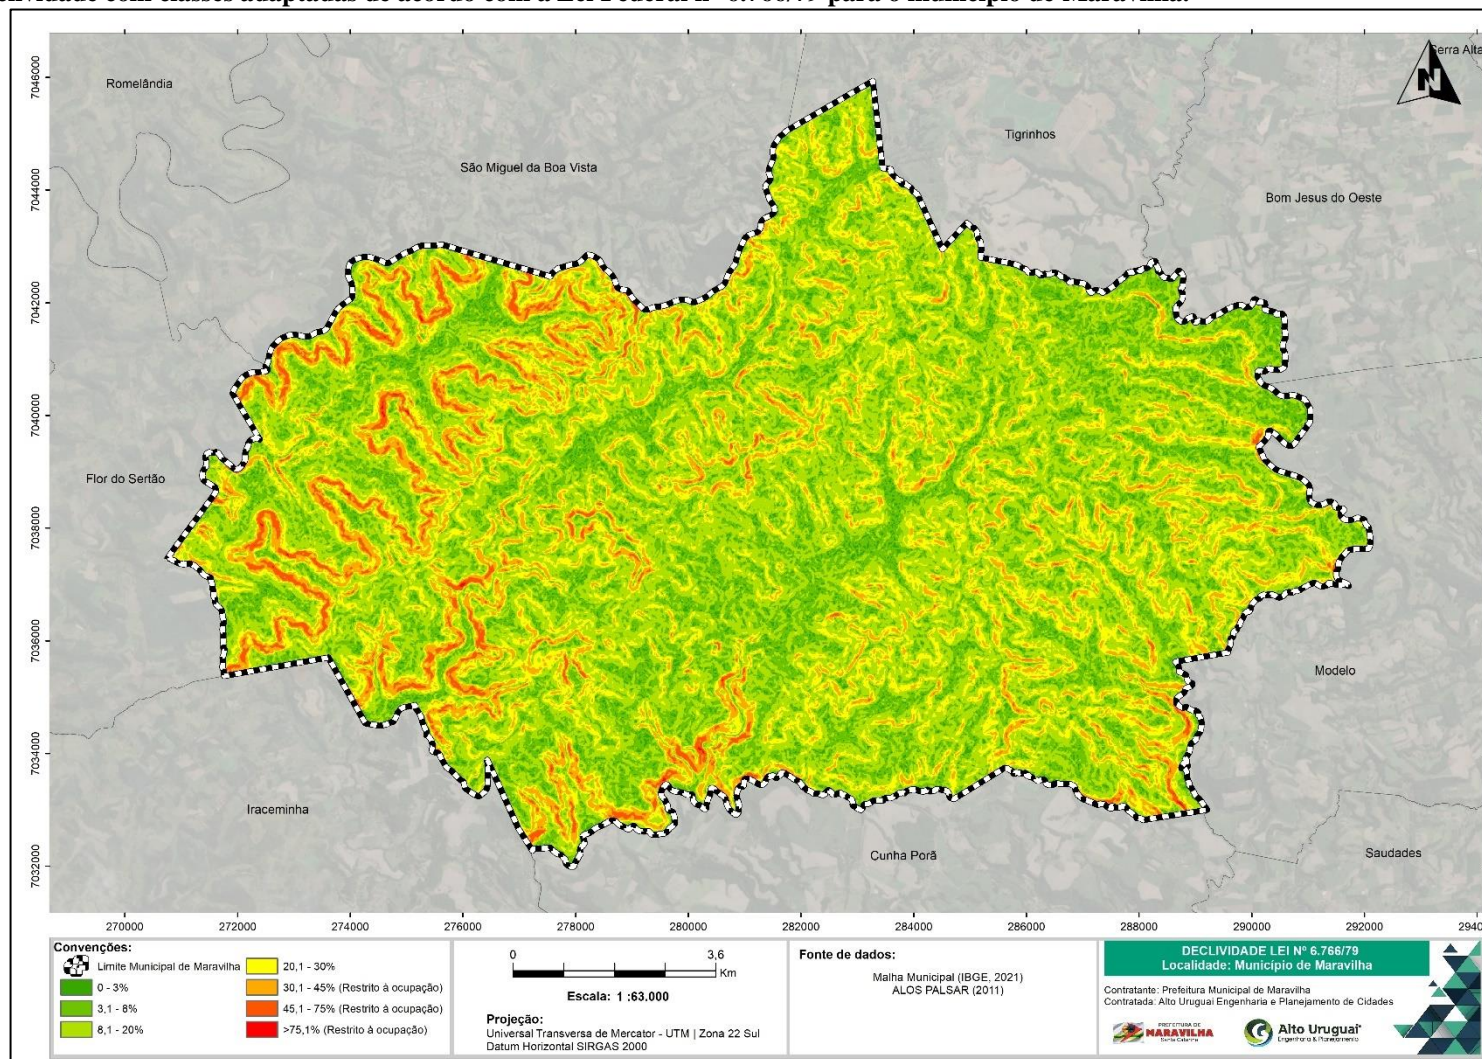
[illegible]clividade com classes adaptadas de acordo com a Lei Federal nº 6.766/79 para o município de Maravilha.

7046000
7044000
7042000
7040000
7038000
7036000
7034000
7032000

Romelândia
São Miguel da Boa Vista
Tigrinhos
Serra Alta
Bom Jesus do Oeste
Flor do Sertão
Modelo
Iraceminha
Cunha Porã
Saudades

N

270000 272000 274000 276000 278000 280000 282000 284000 286000 288000 290000 292000 2940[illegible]

Convenções:
Limite Municipal de Maravilha
0 - 3%
3,1 - 8%
8,1 - 20%
20,1 - 30%
30,1 - 45% (Restrito à ocupação)
45,1 - 75% (Restrito à ocupação)
>75,1% (Restrito à ocupação)

0 3,6 Km
Escala: 1 :63.000

Projeção:
Universal Transversa de Mercator - UTM | Zona 22 Sul
Datum Horizontal SIRGAS 2000

Fonte de dados:
Malha Municipal (IBGE, 2021)
ALOS PALSAR (2011)

DECLIVIDADE LEI Nº 6.766/79
Localidade: Município de Maravilha
Contratante: Prefeitura Municipal de Maravilha
Contratada: Alto Uruguai Engenharia e Planejamento de Cidades

PREFEITURA DE MARAVILHA Santa Catarina
Alto Uruguai Engenharia & Planejamento